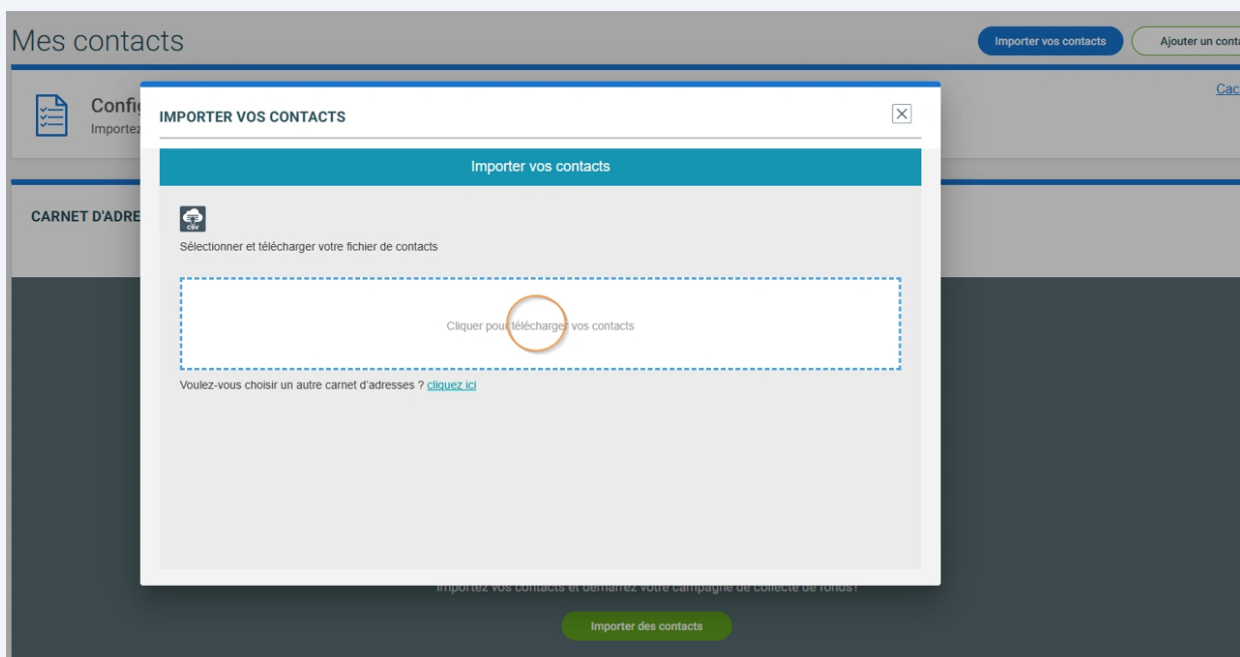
Mes contacts

Importer vos contacts

Ajouter un conta

Config

Importez

Cac

CARNET D'ADRE

IMPORTER VOS CONTACTS

Importer vos contacts

CSV

Sélectionner et télécharger votre fichier de contacts

Cliquer pour télécharger vos contacts

Voulez-vous choisir un autre carnet d'adresses ? cliquez ici

Importez vos contacts et démarrez votre campagne de collecte de fonds!

Importer des contacts